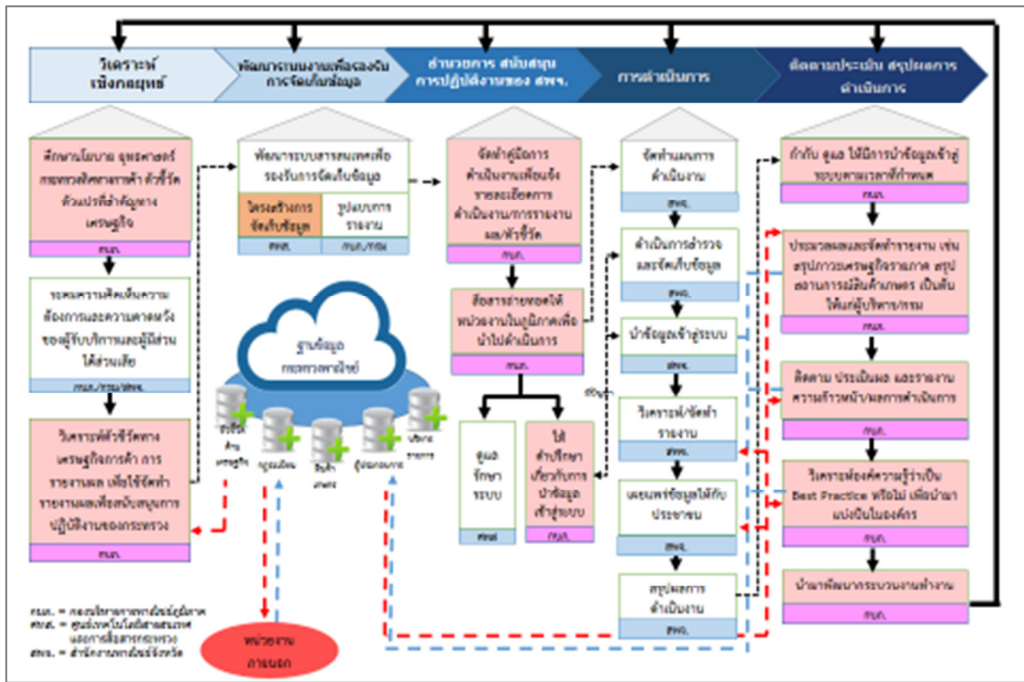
วิเคราะห์เชิงกลยุทธ์

พัฒนาระบบงานเพื่อรองรับการจัดเก็บข้อมูล

อำนวยการ สนับสนุนการปฏิบัติงานของ สพจ.

การดำเนินการ

ติดตามประเมิน สรุปผลการดำเนินการ

ศึกษานโยบาย ยุทธศาสตร์กระทรวงพาณิชย์ ตัวชี้วัด ตัวแปรที่สำคัญทางเศรษฐกิจ

กนภ.

รวบรวมความคิดเห็นความต้องการและความคาดหวังของผู้รับบริการและผู้มีส่วนได้ส่วนเสีย

กนภ./ศทส./สพจ.

วิเคราะห์ตัวชี้วัดทางเศรษฐกิจการค้า การรายงานผล เพื่อใช้จัดทำรายงานและเพื่อสนับสนุนการปฏิบัติงานของกระทรวง

กนภ.

พัฒนาระบบสารสนเทศเพื่อรองรับการจัดเก็บข้อมูล

โครงสร้างการจัดเก็บข้อมูล

รูปแบบการรายงาน

ศทส.

กนภ./กรม

ฐานข้อมูลกระทรวงพาณิชย์

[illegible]

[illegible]

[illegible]

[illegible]

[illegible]

หน่วยงานภายนอก

จัดทำคู่มือการดำเนินงานเพื่อชี้แจงรายละเอียดการดำเนินงาน/การรายงานและตัวชี้วัด

กนภ.

สื่อสารถ่ายทอดให้หน่วยงานในภูมิภาคเพื่อนำไปดำเนินการ

กนภ.

ดูแลรักษาระบบ

ศทส

ให้คำปรึกษาเกี่ยวกับการนำข้อมูลเข้าสู่ระบบ

กนภ.

จัดทำแผนการดำเนินงาน

สพจ.

ดำเนินการสำรวจและจัดเก็บข้อมูล

สพจ.

นำข้อมูลเข้าสู่ระบบ

สพจ.

วิเคราะห์/จัดทำรายงาน

สพจ.

เผยแพร่ข้อมูลให้กับประชาชน

สพจ.

สรุปผลการดำเนินงาน

สพจ.

กำกับ ดูแล ให้มีการนำข้อมูลเข้าสู่ระบบตามเวลาที่กำหนด

กนภ.

ประมวลผลและจัดทำรายงาน เช่น สรุปภาวะเศรษฐกิจรายภาค สรุปสถานการณ์สินค้าเกษตร เป็นต้น ให้แก่ผู้บริหาร/กรม

กนภ.

ติดตาม ประเมินผล และรายงานความก้าวหน้า/ผลการดำเนินการ

กนภ.

วิเคราะห์องค์ความรู้ว่าเป็น Best Practice หรือไม่ เพื่อนำมาแบ่งปันในองค์กร

กนภ.

นำมาพัฒนากระบวนงานทำงาน

กนภ. = กองบริหารการพาณิชย์ภูมิภาค
ศทส. = ศูนย์เทคโนโลยีสารสนเทศและการสื่อสาร
สพจ. = สำนักงานพาณิชย์จังหวัด